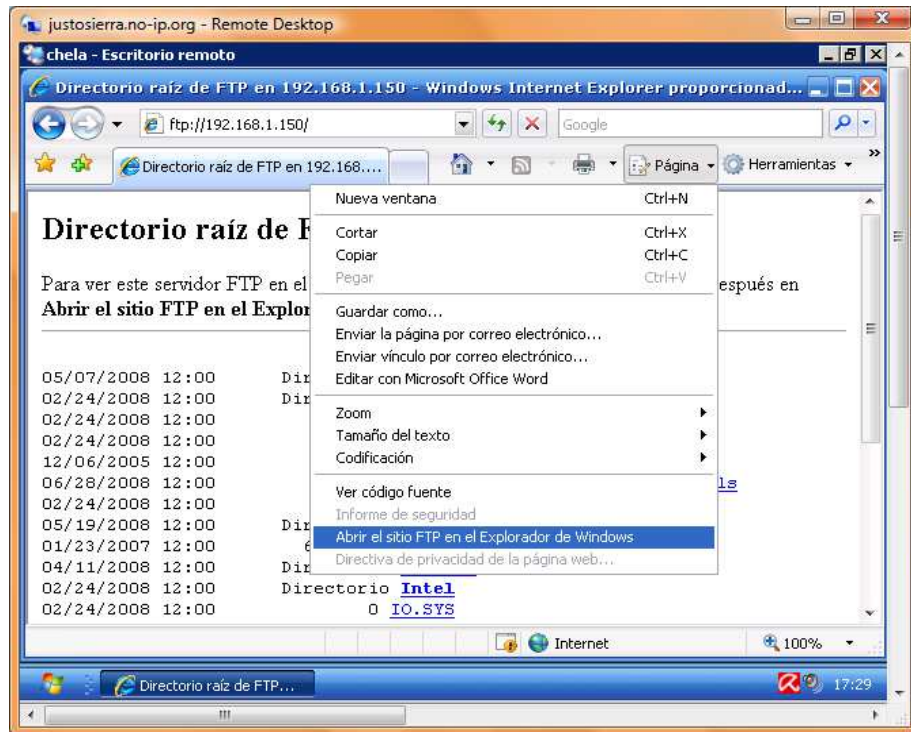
justosierra.no-ip.org - Remote Desktop

chela - Escritorio remoto

Directorio raíz de FTP en 192.168.1.150 - Windows Internet Explorer proporcionad...

ftp://192.168.1.150/

Google

Directorio raíz de FTP en 192.168....

Página

Herramientas

Directorio raíz de F

Para ver este servidor FTP en el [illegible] espués en
Abrir el sitio FTP en el Explor

05/07/2008 12:00 Dir
02/24/2008 12:00 Dir
02/24/2008 12:00
02/24/2008 12:00
12/06/2005 12:00
06/28/2008 12:00 ls
02/24/2008 12:00
05/19/2008 12:00 Dir
01/23/2007 12:00 6
04/11/2008 12:00 Dir
02/24/2008 12:00 Directorio Intel
02/24/2008 12:00 0 IO.SYS

| | |
|---|---|
| Nueva ventana | Ctrl+N |
| Cortar | Ctrl+X |
| Copiar | Ctrl+C |
| Pegar | Ctrl+V |
| Guardar como... | |
| Enviar la página por correo electrónico... | |
| Enviar vínculo por correo electrónico... | |
| Editar con Microsoft Office Word | |
| Zoom | |
| Tamaño del texto | |
| Codificación | |
| Ver código fuente | |
| Informe de seguridad | |
| Abrir el sitio FTP en el Explorador de Windows | |
| Directiva de privacidad de la página web... | |

Internet

100%

Directorio raíz de FTP...

17:29